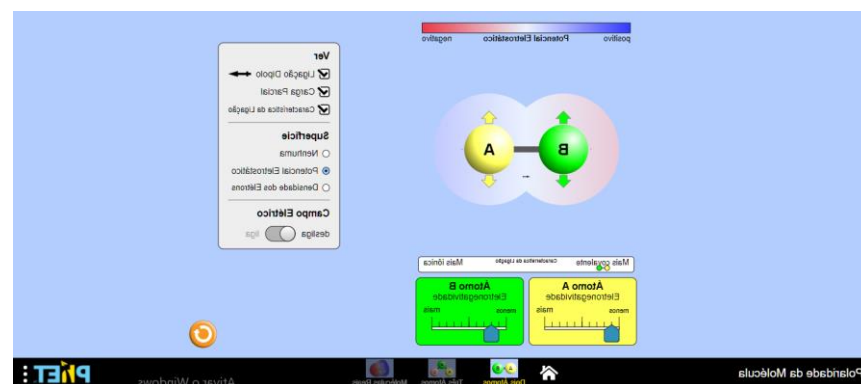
negativo Potencial Eletrostático positivo

Ver
Ligação Dipolo
Carga Parcial
Característica da Ligação

Superfície
Nenhuma
Potencial Eletrostático
Densidade dos Elétrons

Campo Elétrico
desliga liga

A
B

Mais covalente Característica da Ligação Mais iônica

Átomo A
Eletronegatividade
menos mais

Átomo B
Eletronegatividade
menos mais

Polaridade da Molécula
Dois Átomos
Três Átomos
Moléculas Reais
Ativar o Windows
PhET